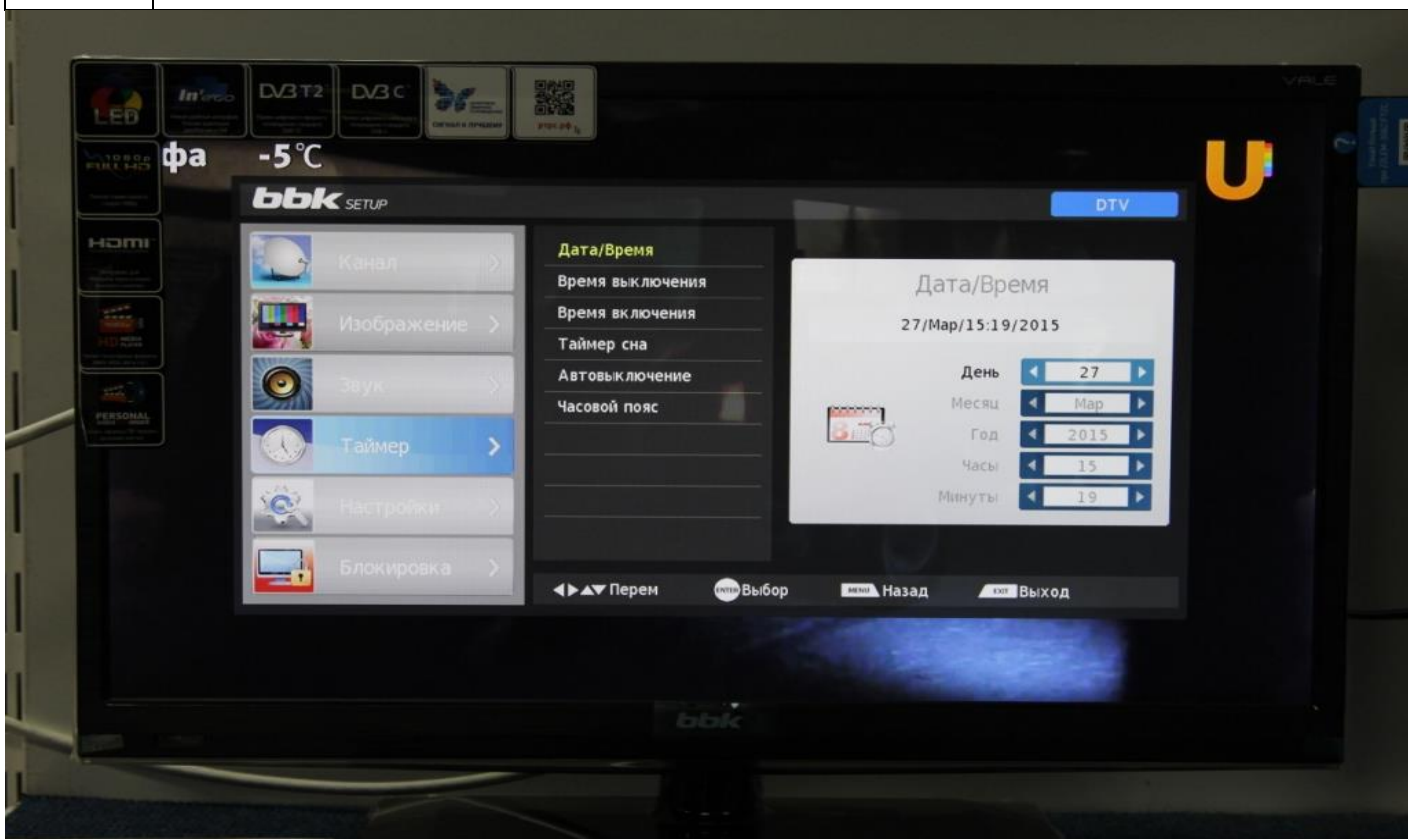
LED

In'eco

DVB T2

DVB C

1080p FULL HD

HDMI

HD MEDIA PLAYER

PERSONAL

фа -5℃

bbk SETUP

DTV

Канал

Изображение

Звук

Таймер

Настройки

Блокировка

Дата/Время

Время выключения

Время включения

Таймер сна

Автовыключение

Часовой пояс

Дата/Время

27/Мар/15:19/2015

День 27

Месяц Мар

Год 2015

Часы 15

Минуты 19

Перем ENTER Выбор MENU Назад EXIT Выход

bbk